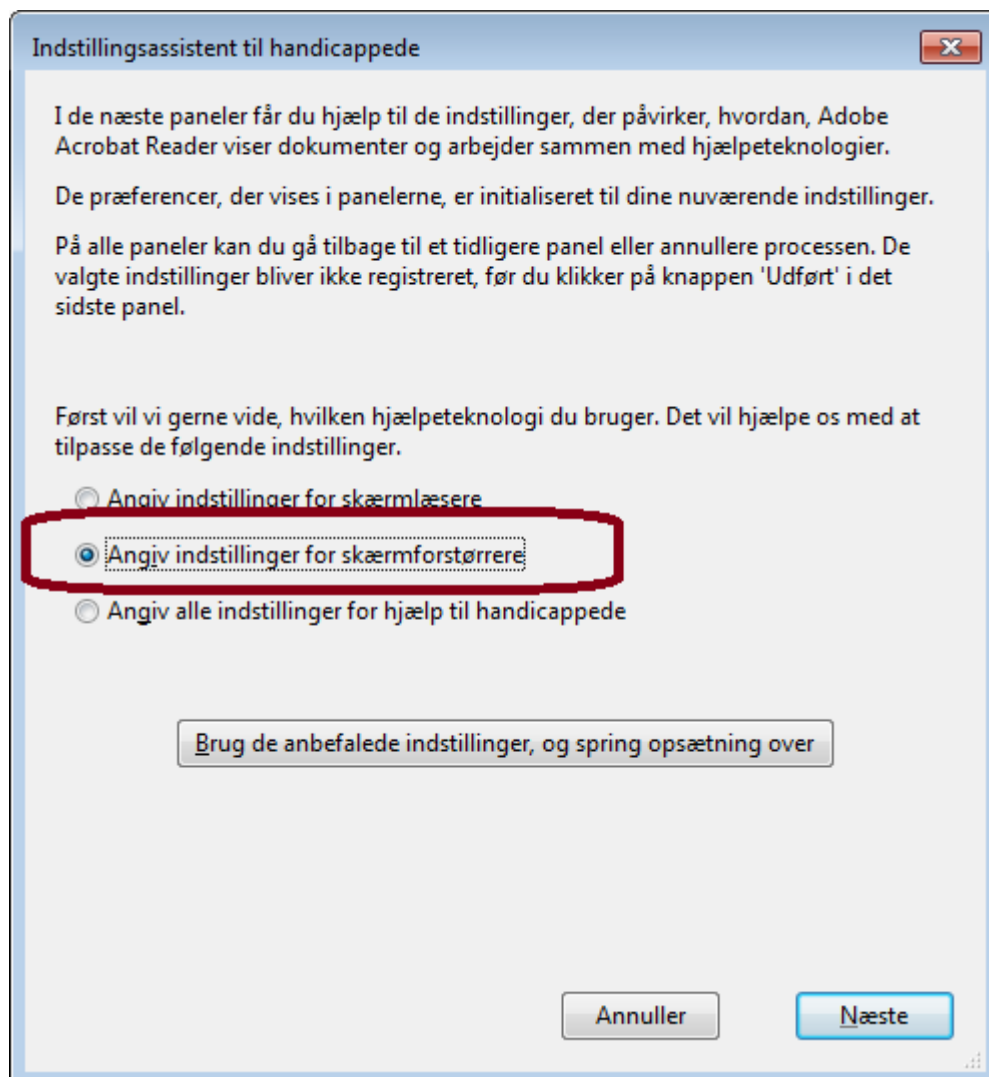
Indstillingsassistent til handicappede

I de næste paneler får du hjælp til de indstillinger, der påvirker, hvordan, Adobe Acrobat Reader viser dokumenter og arbejder sammen med hjælpeteknologier.

De præferencer, der vises i panelerne, er initialiseret til dine nuværende indstillinger.

På alle paneler kan du gå tilbage til et tidligere panel eller annullere processen. De valgte indstillinger bliver ikke registreret, før du klikker på knappen 'Udført' i det sidste panel.

Først vil vi gerne vide, hvilken hjælpeteknologi du bruger. Det vil hjælpe os med at tilpasse de følgende indstillinger.

Angiv indstillinger for skærmlæsere

Angiv indstillinger for skærmforstørrere

Angiv alle indstillinger for hjælp til handicappede

Brug de anbefalede indstillinger, og spring opsætning over

Annuller

Næste